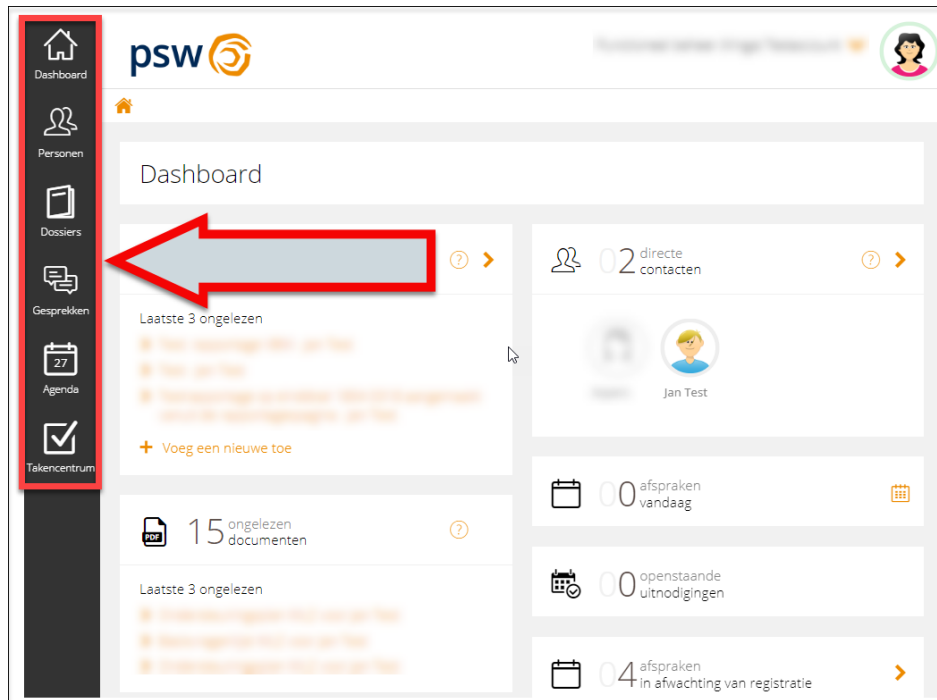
Dashboard
Personen
Dossiers
Gesprekken
27
Agenda
Takencentrum

psw

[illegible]

Dashboard

Laatste 3 ongelezen
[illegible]
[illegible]
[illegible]
+ Voeg een nieuwe toe

02 directe contacten

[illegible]
Jan Test

00 afspraken vandaag

PDF 15 ongelezen documenten

Laatste 3 ongelezen
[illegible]
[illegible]
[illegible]

00 openstaande uitnodigingen

04 afspraken in afwachting van registratie